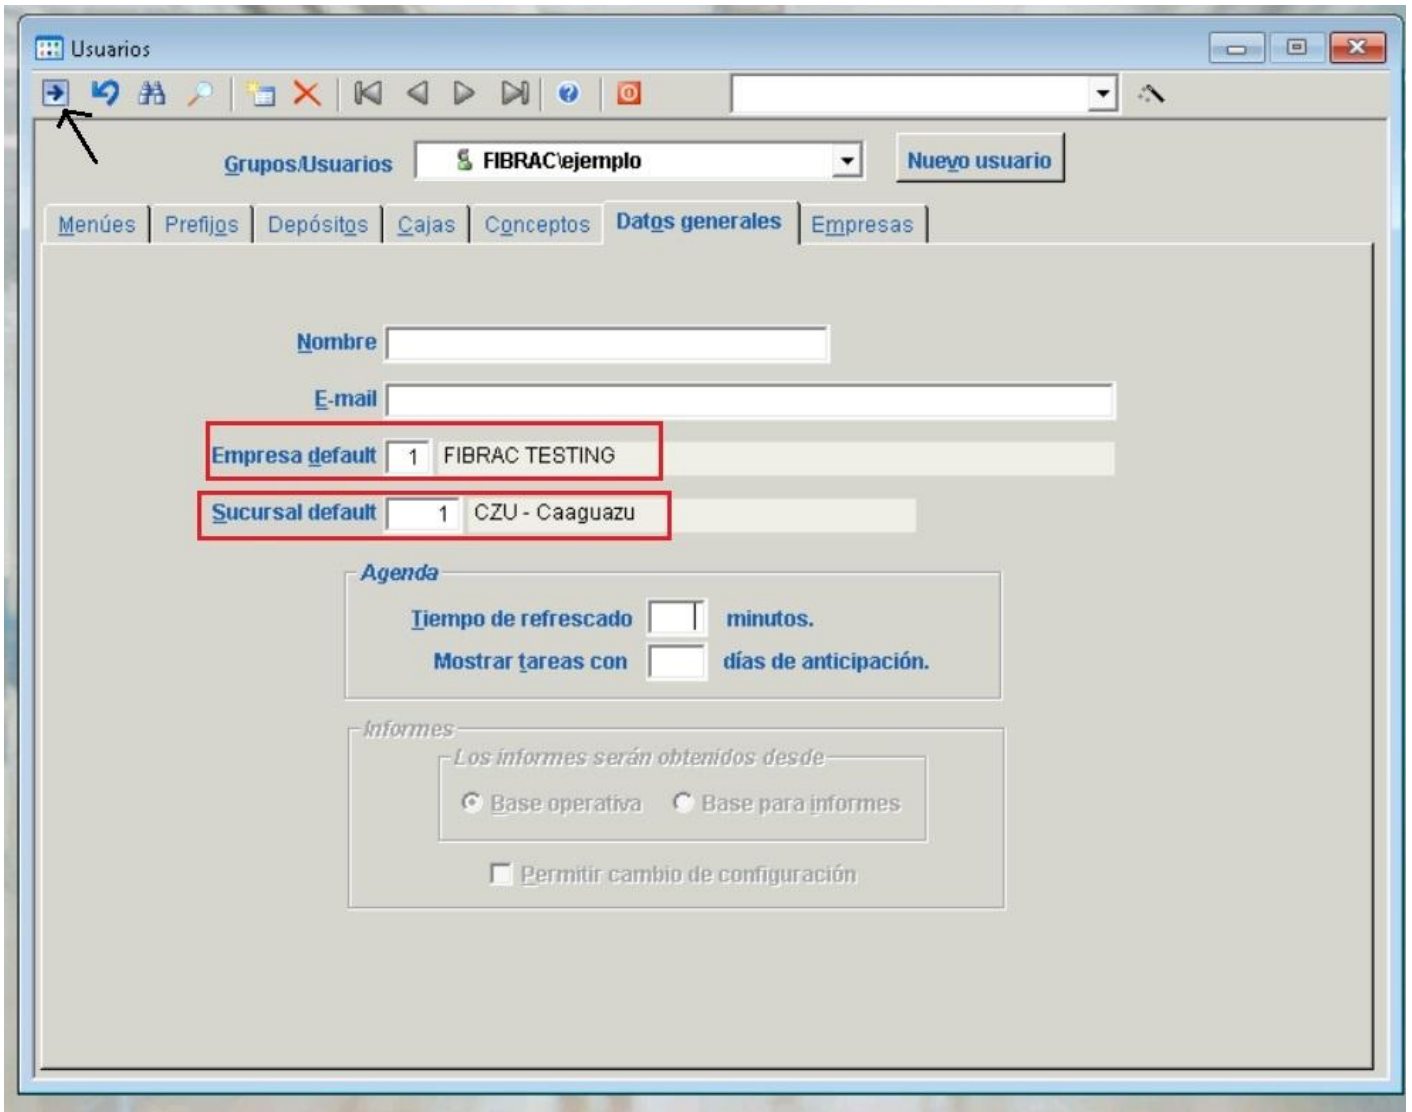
Usuarios

Grupos/Usuarios FIBRAC\ejemplo

Nuevo usuario

Menúes | Prefijos | Depósitos | Cajas | Conceptos | Datos generales | Empresas

Nombre

E-mail

Empresa default 1 FIBRAC TESTING

Sucursal default 1 CZU - Caaguazu

Agenda

Tiempo de refrescado minutos.

Mostrar tareas con días de anticipación.

Informes

Los informes serán obtenidos desde

Base operativa Base para informes

Permitir cambio de configuración